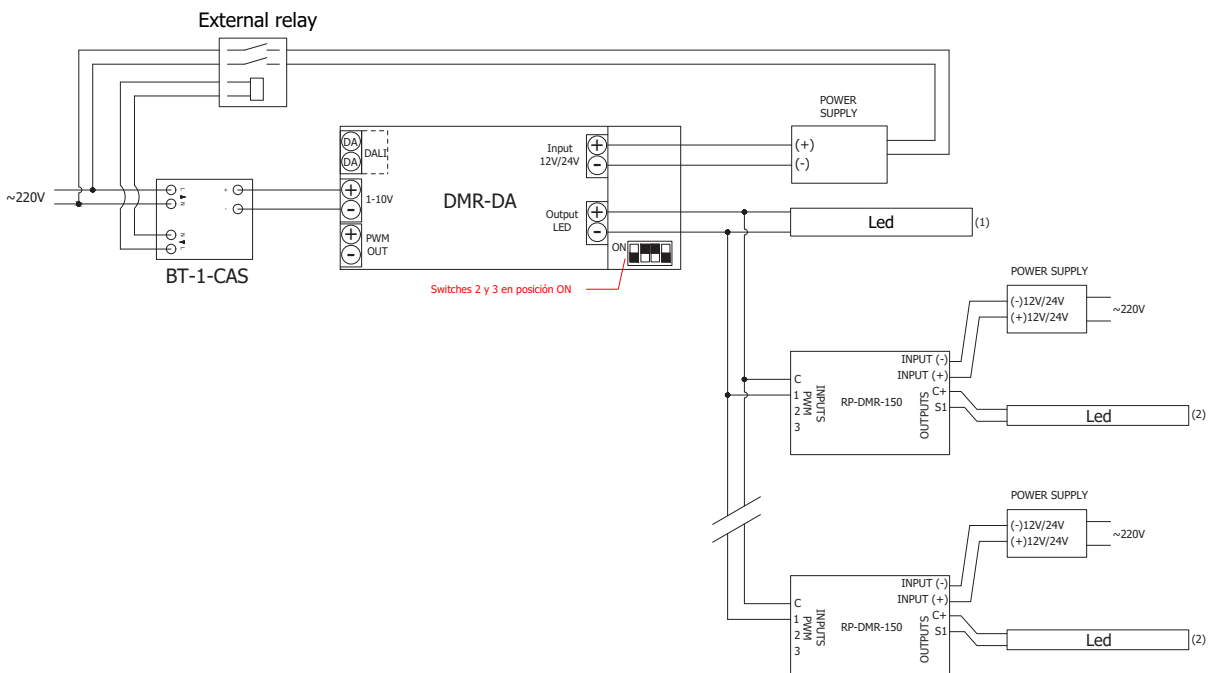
External relay

POWER SUPPLY

DA
DA
DALI

Input 12V/24V

(+)
(-)

~220V

1-10V

DMR-DA

Output LED

Led

(1)

PWM OUT

ON

BT-1-CAS

Switches 2 y 3 en posición ON

POWER SUPPLY

(-)12V/24V
(+)12V/24V

~220V

INPUT (-)
INPUT (+)
C+
S1

C
1
2
3

INPUTS PWM

RP-DMR-150

OUTPUTS

Led

(2)

POWER SUPPLY

(-)12V/24V
(+)12V/24V

~220V

INPUT (-)
INPUT (+)
C+
S1

C
1
2
3

INPUTS PWM

RP-DMR-150

OUTPUTS

Led

(2)